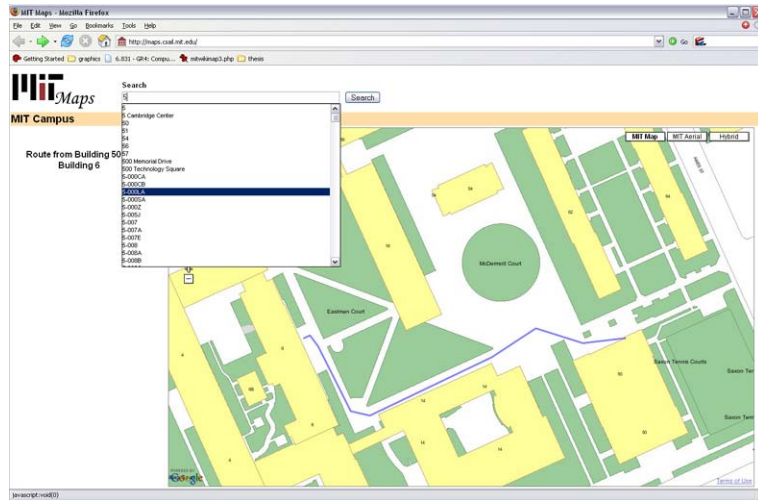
MIT Maps - Mozilla Firefox

File Edit View Go Bookmarks Tools Help

http://maps.csail.mit.edu/

Go

Getting Started graphics 6.831 - GR4: Compu... mitwikimap3.php thesis

MIT Maps

Search

5

Search

5
5 Cambridge Center
50
51
54
56
57
500 Memorial Drive
500 Technology Square
5-000CA
5-000CB
5-000LA
5-000SA
5-000Z
5-005J
5-007
5-007A
5-007E
5-008
5-008A
5-008B

MIT Campus

MIT Map MIT Aerial Hybrid

Route from Building 50
Building 6

McDermott Court

Eastman Court

Saxon Tennis Courts

Saxon Ten

54

62

64

16

4

6

66

8

14

14

56

50

50

POWERED BY Google

Terms of Use

javascript:void(0)